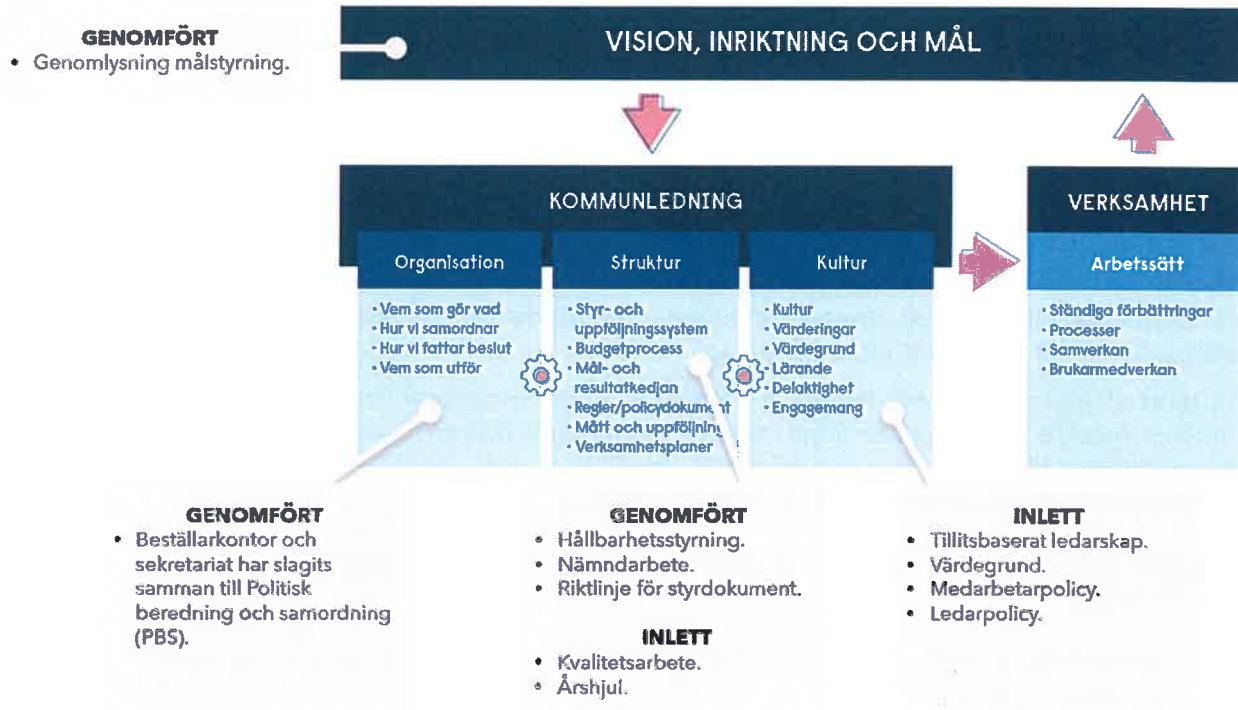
GENOMFÖRT
• Genomlysning målstyrning.

VISION, INRIKTNING OCH MÅL

KOMMUNLEDNING

Organisation
• Vem som gör vad
• Hur vi samordnar
• Hur vi fattar beslut
• Vem som utför

Struktur
• Styr- och uppföljningssystem
• Budgetprocess
• Mål- och resultatkedjan
• Regler/policydokument
• Mått och uppföljning
• Verksamhetsplaner

Kultur
• Kultur
• Värderingar
• Värdegrund
• Lärande
• Delaktighet
• Engagemang

VERKSAMHET

Arbetssätt
• Ständiga förbättringar
• Processer
• Samverkan
• Brukarmedverkan

GENOMFÖRT
• Beställarkontor och sekretariat har slagits samman till Politisk beredning och samordning (PBS).

GENOMFÖRT
• Hållbarhetsstyrning.
• Nämndarbete.
• Riktlinje för styrdokument.

INLETT
• Kvalitetsarbete.
• Årshjul.

INLETT
• Tillitsbaserat ledarskap.
• Värdegrund.
• Medarbetarpolicy.
• Ledarpolicy.